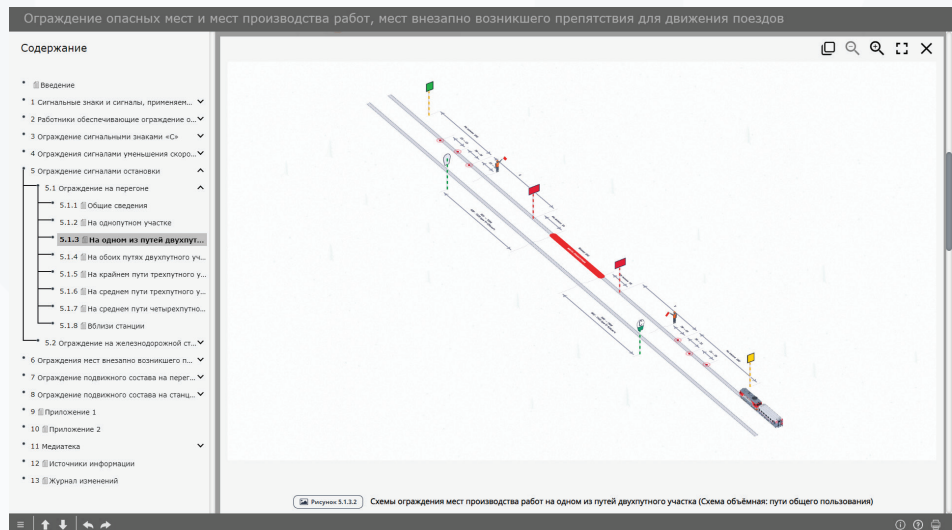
Ограждение опасных мест и мест производства работ, мест внезапно возникшего препятствия для движения поездов

Содержание

Введение
1 Сигнальные знаки и сигналы, применяем...
2 Работники обеспечивающие ограждение о...
3 Ограждение сигнальными знаками «С»
4 Ограждения сигналами уменьшения скоро...
5 Ограждение сигналами остановки
5.1 Ограждение на перегоне
5.1.1 Общие сведения
5.1.2 На однопутном участке
5.1.3 На одном из путей двухпут...
5.1.4 На обоих путях двухпутного уч...
5.1.5 На крайнем пути трехпутного у...
5.1.6 На среднем пути трехпутного у...
5.1.7 На среднем пути четырехпутно...
5.1.8 Вблизи станции
5.2 Ограждение на железнодорожной ст...
6 Ограждения мест внезапно возникшего п...
7 Ограждение подвижного состава на перег...
8 Ограждение подвижного состава на станц...
9 Приложение 1
10 Приложение 2
11 Медиатека
12 Источники информации
13 Журнал изменений

Рисунок 5.1.3.2 Схемы ограждения мест производства работ на одном из путей двухпутного участка (Схема объёмная: пути общего пользования)